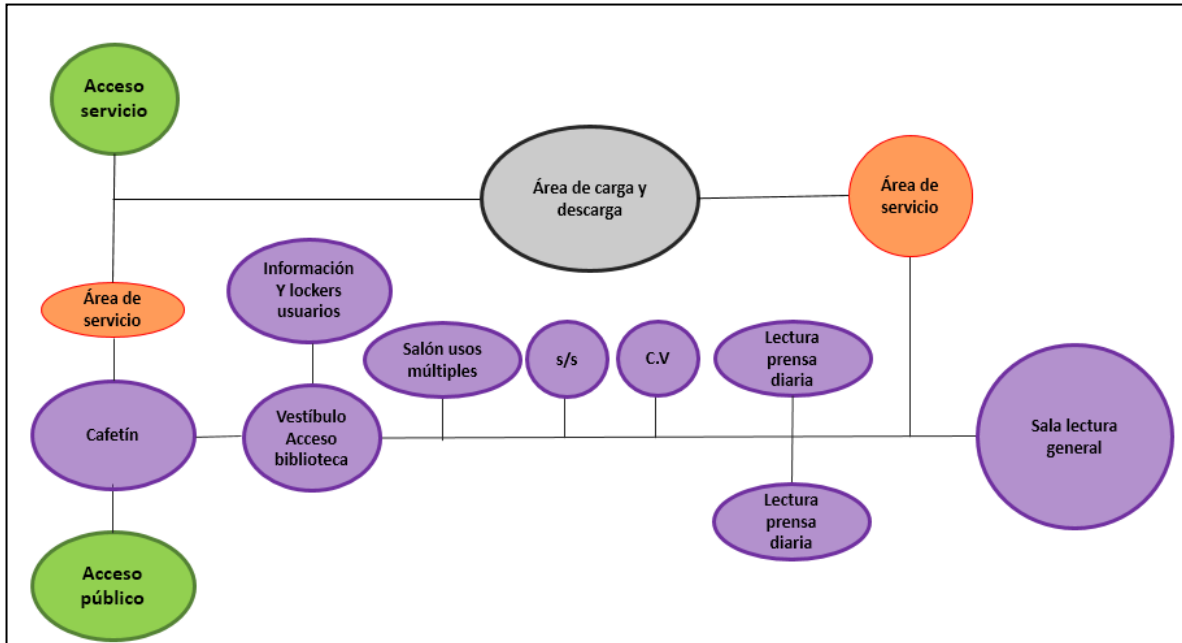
Acceso servicio

Área de carga y descarga

Área de servicio

Información Y lockers usuarios

Área de servicio

Salón usos múltiples

s/s

C.V

Lectura prensa diaria

Cafetín

Vestíbulo Acceso biblioteca

Sala lectura general

Lectura prensa diaria

Acceso público